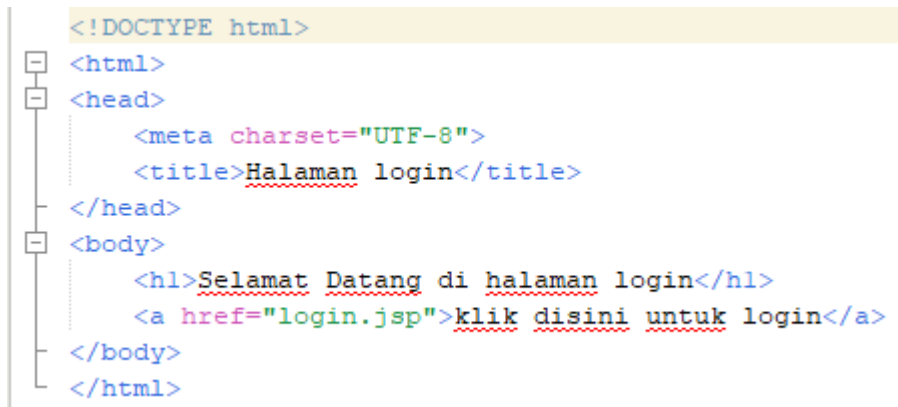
<!DOCTYPE html>
<html>
<head>
    <meta charset="UTF-8">
    <title>Halaman login</title>
</head>
<body>
    <h1>Selamat Datang di halaman login</h1>
    <a href="login.jsp">klik disini untuk login</a>
</body>
</html>